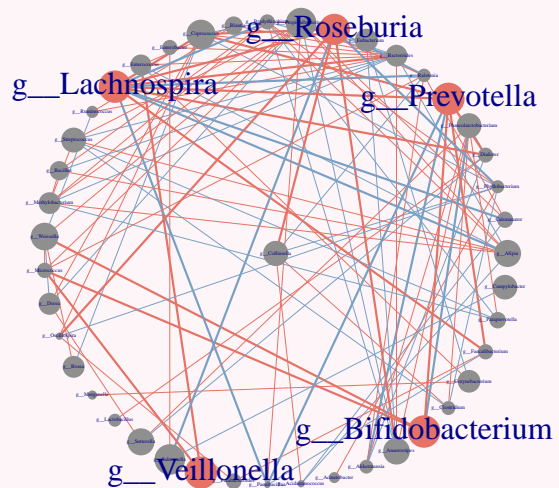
g__Roseburia

g__Lachnospira

g__Prevotella

g__Bifidobacterium

g__Veillonella

g__Coprococcus

g__Enterococcus

g__Streptococcus

g__Bacillus

g__Methylobacterium

g__Weissella

g__Micrococcus

g__Dorea

g__Oscillospira

g__Blautia

g__Collinsella

g__Alistipes

g__Campylobacter

g__Paraprevotella

g__Fusobacterium

g__Corynebacterium

g__Clostridium

g__Sutterella

g__Acinetobacter

g__Akkermansia

g__Rothia

g__Ruminococcus

g__Faecalibacterium

g__Bacteroides

g__Lactobacillus

g__Megasphaera

g__Parabacteroides

g__Haemophilus

g__Neisseria

g__Klebsiella

g__Dialister